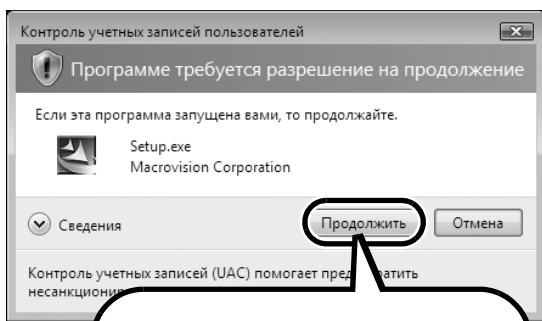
Контроль учетных записей пользователей

Программе требуется разрешение на продолжение

Если эта программа запущена вами, то продолжайте.

Setup.exe
Macrovision Corporation

Сведения

Продолжить

Отмена

Контроль учетных записей (UAC) помогает пред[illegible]атить несанкционир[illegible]